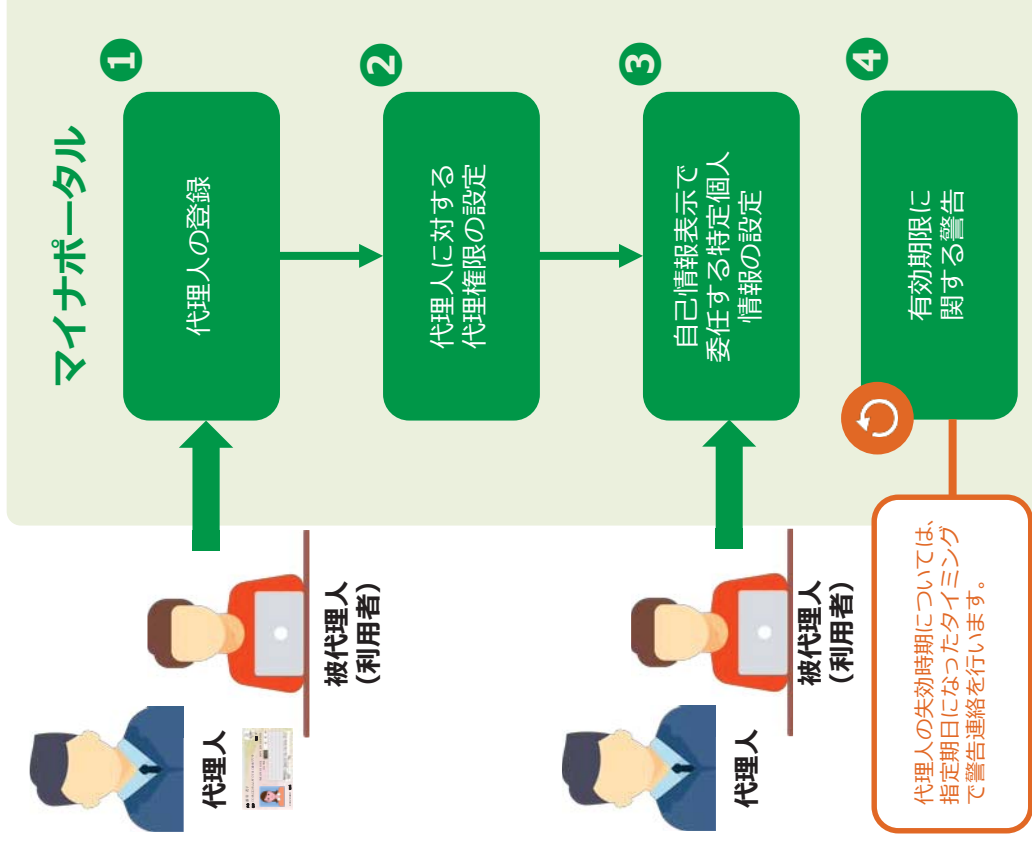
マイナポータル

1
代理人の登録

2
代理人に対する代理権限の設定

3
自己情報表示で委任する特定個人情報の設定

4
有効期限に関する警告

代理人の失効時期については、指定期日になったタイミングで警告連絡を行います。

被代理人（利用者）

代理人

被代理人（利用者）

代理人